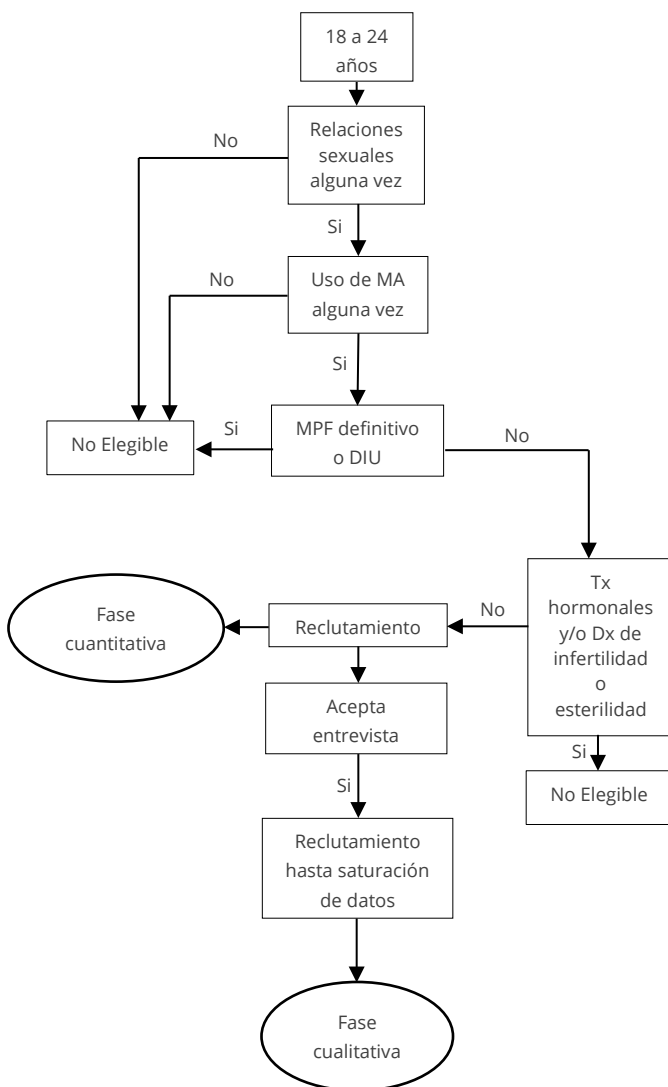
18 a 24 años

Relaciones sexuales alguna vez

No

Si

Uso de MA alguna vez

No

Si

No Elegible

Si

MPF definitivo o DIU

No

Fase cuantitativa

Reclutamiento

No

Tx hormonales y/o Dx de infertilidad o esterilidad

Acepta entrevista

Si

No Elegible

Si

Reclutamiento hasta saturación de datos

Fase cualitativa